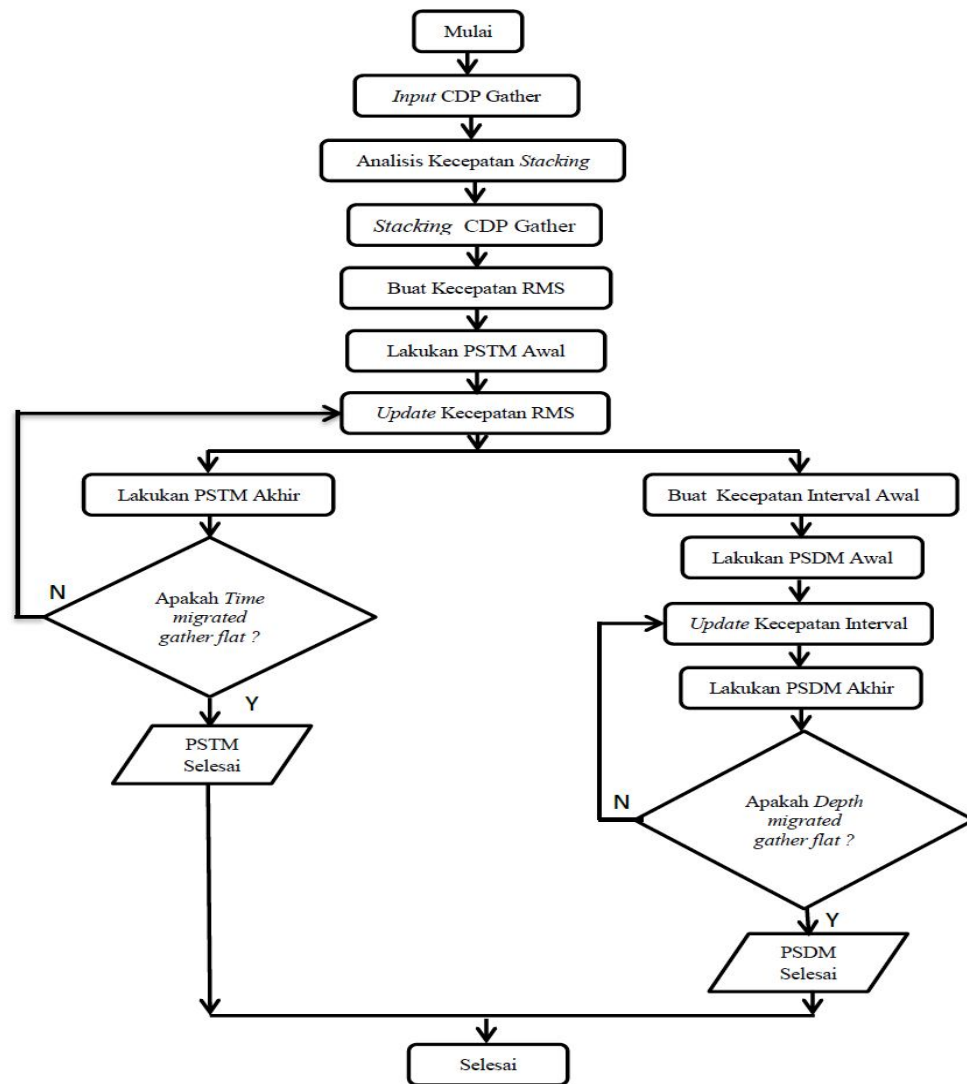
Mulai

Input CDP Gather

Analisis Kecepatan Stacking

Stacking CDP Gather

Buat Kecepatan RMS

Lakukan PSTM Awal

Update Kecepatan RMS

Lakukan PSTM Akhir

N

Apakah Time migrated gather flat ?

Y

PSTM Selesai

Buat Kecepatan Interval Awal

Lakukan PSDM Awal

Update Kecepatan Interval

Lakukan PSDM Akhir

N

Apakah Depth migrated gather flat ?

Y

PSDM Selesai

Selesai